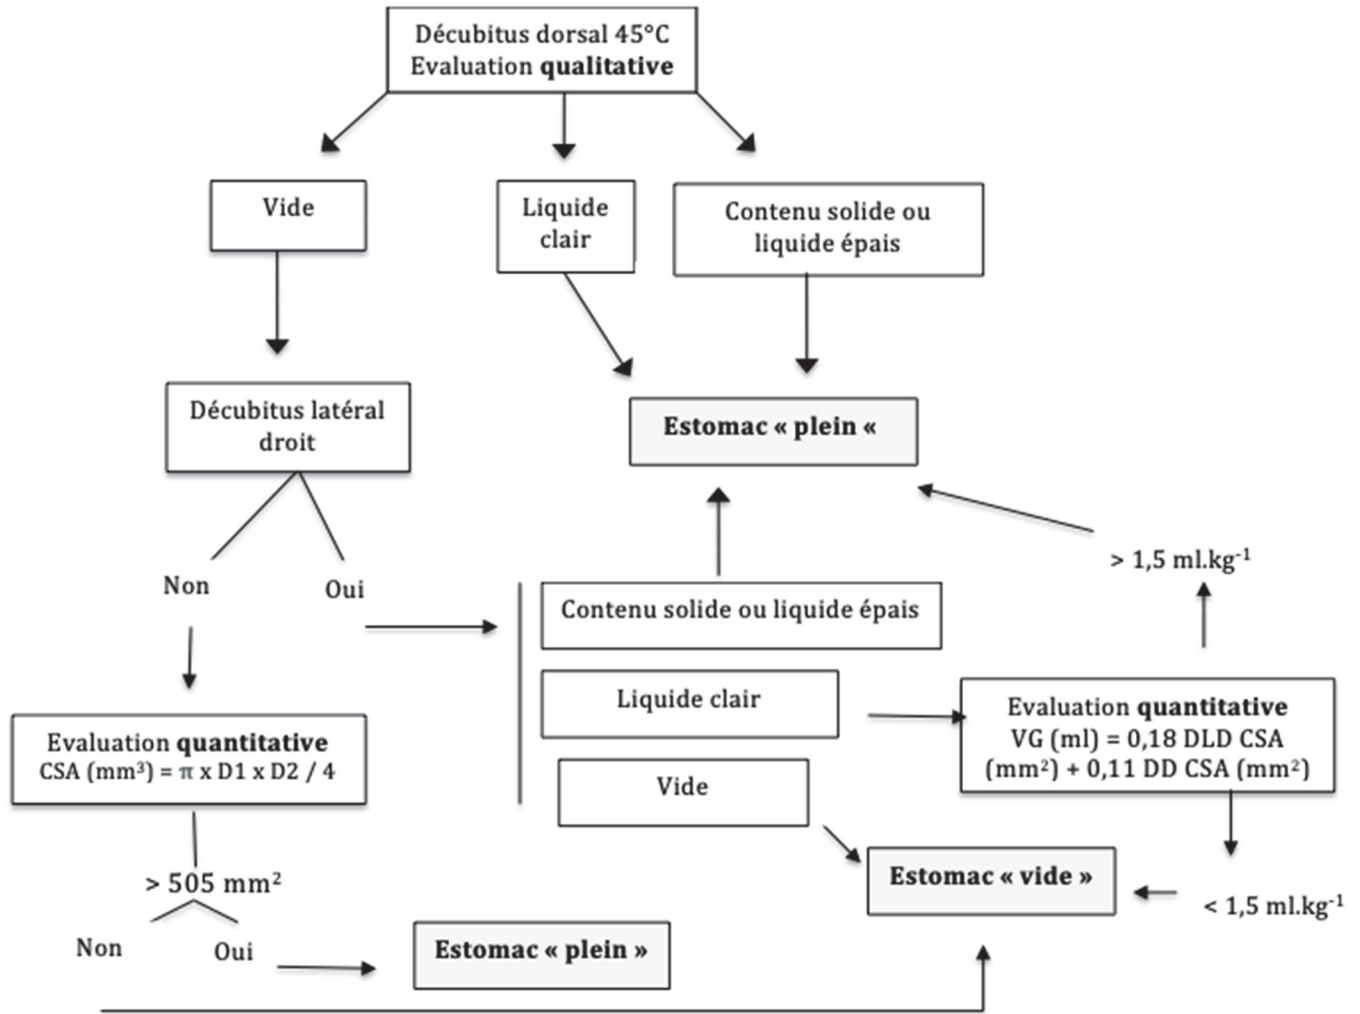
Décubitus dorsal 45°C
Evaluation **qualitative**

Vide

Liquide clair

Contenu solide ou liquide épais

Décubitus latéral droit

**Estomac « plein «**

Non

Oui

> 1,5 ml.kg$^{-1}$

Contenu solide ou liquide épais

Liquide clair

Evaluation **quantitative**
VG (ml) = 0,18 DLD CSA (mm$^2$) + 0,11 DD CSA (mm$^2$)

Evaluation **quantitative**
CSA (mm$^3$) = $\pi$ x D1 x D2 / 4

Vide

**Estomac « vide »**

> 505 mm$^2$

< 1,5 ml.kg$^{-1}$

Non

Oui

**Estomac « plein »**